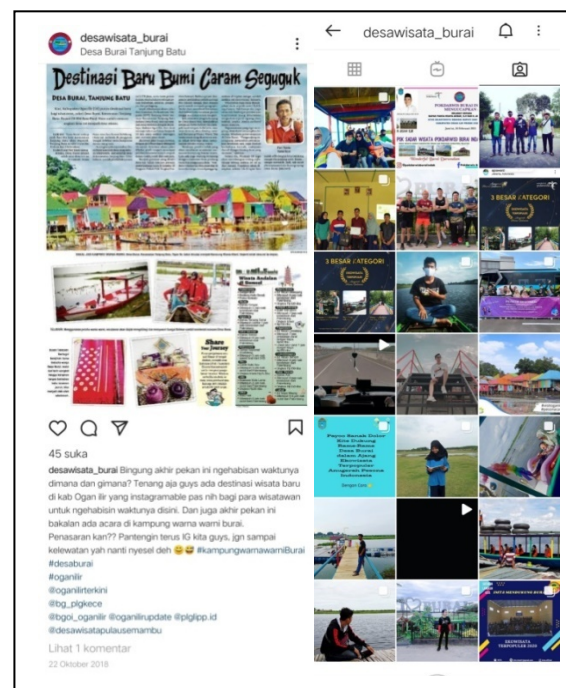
desawisata_burai
Desa Burai Tanjung Batu

Destinasi Baru Bumi Caram Seguguk

DESA BURAI, TANJUNG BATU

Share

45 suka

desawisata_burai Bingung akhir pekan ini ngehabisan waktunya dimana dan gimana? Tenang aja guys ada destinasi wisata baru di kab Ogan ilir yang instagramable pas nih bagi para wisatawan untuk ngehabisin waktunya disini. Dan juga akhir pekan ini bakalan ada acara di kampung warna warni burai.
Penasaran kan?? Pantengin terus IG kita guys, jgn sampai kelewatan yah nanti nyesel deh 😊😅 #kampungwarnawarniBurai #desaburai
#oganilir
#oganilirterkini
@bg_plgkece
@bgoi_oganilir @oganilirupdate @plglipp.id
@desawisatapulausemambu
Lihat 1 komentar
22 Oktober 2018

desawisata_burai

3 BESAR KATEGORI

3 BESAR KATEGORI

DESWITA TERPOPULER 2020